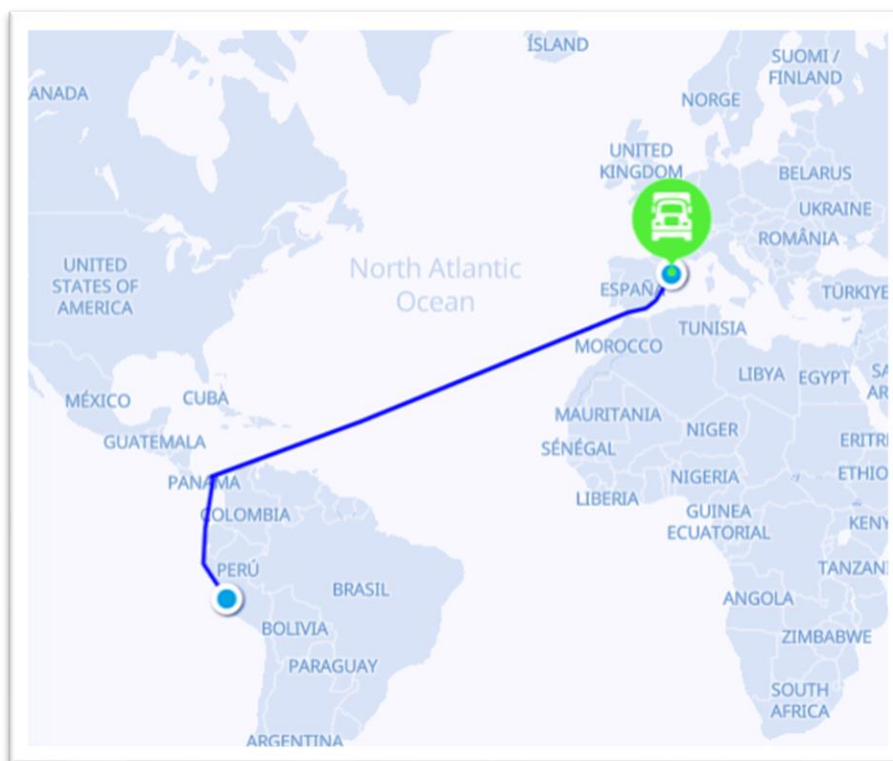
ÍSLAND
SUOMI / FINLAND
ANADA
NORGE
UNITED KINGDOM
BELARUS
UKRAINE
ROMÂNIA
UNITED STATES OF AMERICA
North Atlantic Ocean
ESPAÑA
TÜRKIYE
TUNISIA
MOROCCO
LIBYA
EGYPT
SA
AR
MÉXICO
CUBA
MAURITANIA
GUATEMALA
SÉNÉGAL
NIGER
ERITR
NIGERIA
ETHIO
PANAMA
LIBERIA
GUINEA ECUATORIAL
KENY
COLOMBIA
PERÚ
BRASIL
TANZAN
ANGOLA
BOLIVIA
ZIMBABWE
PARAGUAY
SOUTH AFRICA
ARGENTINA